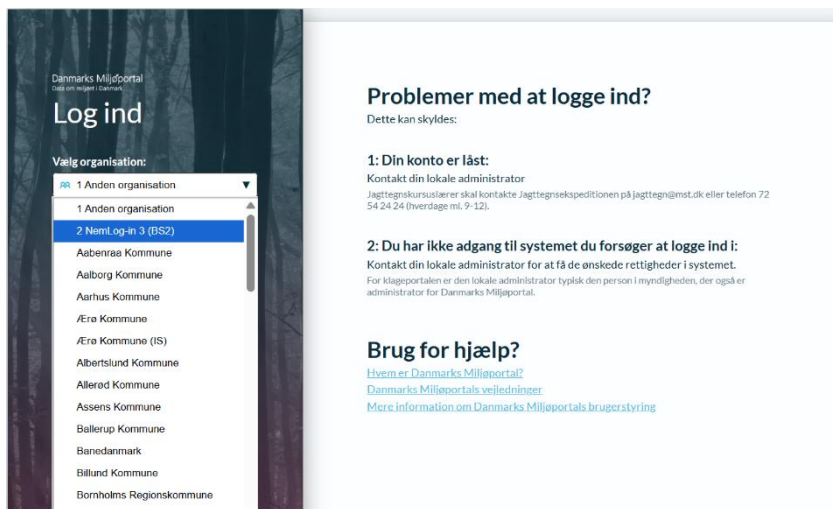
Danmarks Miljøportal
Data om miljøet i Danmark

Log ind

Vælg organisation:

1 Anden organisation

1 Anden organisation
2 NemLog-in 3 (BS2)
Aabenraa Kommune
Aalborg Kommune
Aarhus Kommune
Ærø Kommune
Ærø Kommune (IS)
Albertslund Kommune
Allerød Kommune
Assens Kommune
Ballerup Kommune
Banedanmark
Billund Kommune
Bornholms Regionskommune

Problemer med at logge ind?

Dette kan skyldes:

1: Din konto er låst:

Kontakt din lokale administrator

Jagttegnskursuslærer skal kontakte Jagttegnsekspeditionen på jagttegn@mst.dk eller telefon 72 54 24 24 (hverdage ml. 9-12).

2: Du har ikke adgang til systemet du forsøger at logge ind i:

Kontakt din lokale administrator for at få de ønskede rettigheder i systemet.

For klageportalen er den lokale administrator typisk den person i myndigheden, der også er administrator for Danmarks Miljøportal.

Brug for hjælp?

Hvem er Danmarks Miljøportal?
Danmarks Miljøportals vejledninger
Mere information om Danmarks Miljøportals brugerstyring